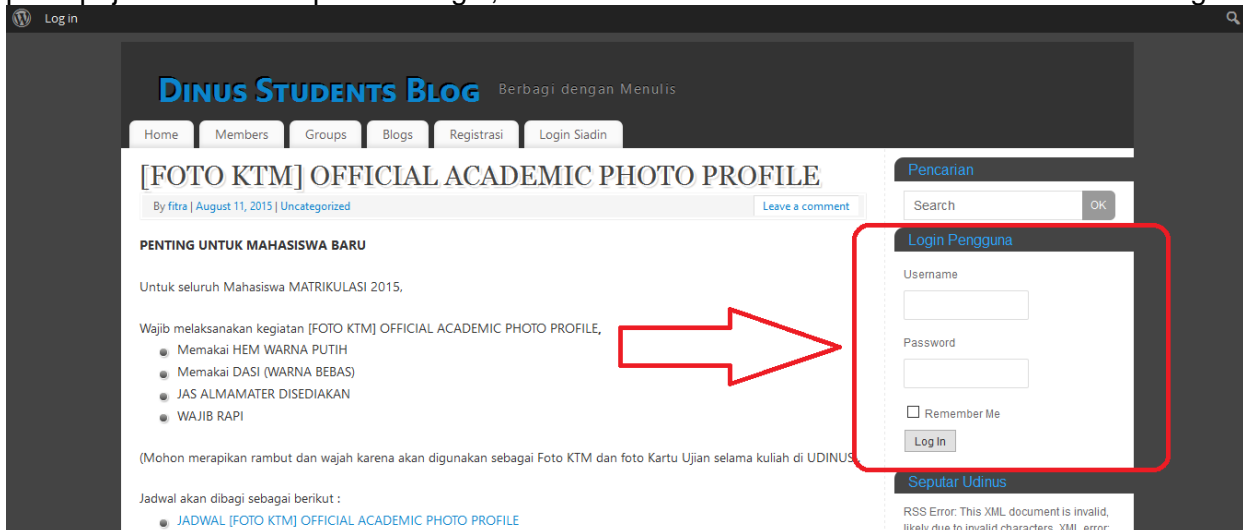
Log in

DINUS STUDENTS BLOG Berbagi dengan Menulis

Home Members Groups Blogs Registrasi Login Siadin

[FOTO KTM] OFFICIAL ACADEMIC PHOTO PROFILE

By fitra | August 11, 2015 | Uncategorized

Leave a comment

PENTING UNTUK MAHASISWA BARU

Untuk seluruh Mahasiswa MATRIKULASI 2015,

Wajib melaksanakan kegiatan [FOTO KTM] OFFICIAL ACADEMIC PHOTO PROFILE,

- Memakai HEM WARNA PUTIH
- Memakai DASI (WARNA BEBAS)
- JAS ALMAMATER DISEDIAKAN
- WAJIB RAPI

(Mohon merapikan rambut dan wajah karena akan digunakan sebagai Foto KTM dan foto Kartu Ujian selama kuliah di UDINUS

Jadwal akan dibagi sebagai berikut :

- JADWAL [FOTO KTM] OFFICIAL ACADEMIC PHOTO PROFILE

Pencarian

Search OK

Login Pengguna

Username

Password

Remember Me

Log In

Seputar Udinus

RSS Error: This XML document is invalid, likely due to invalid characters. XML error: